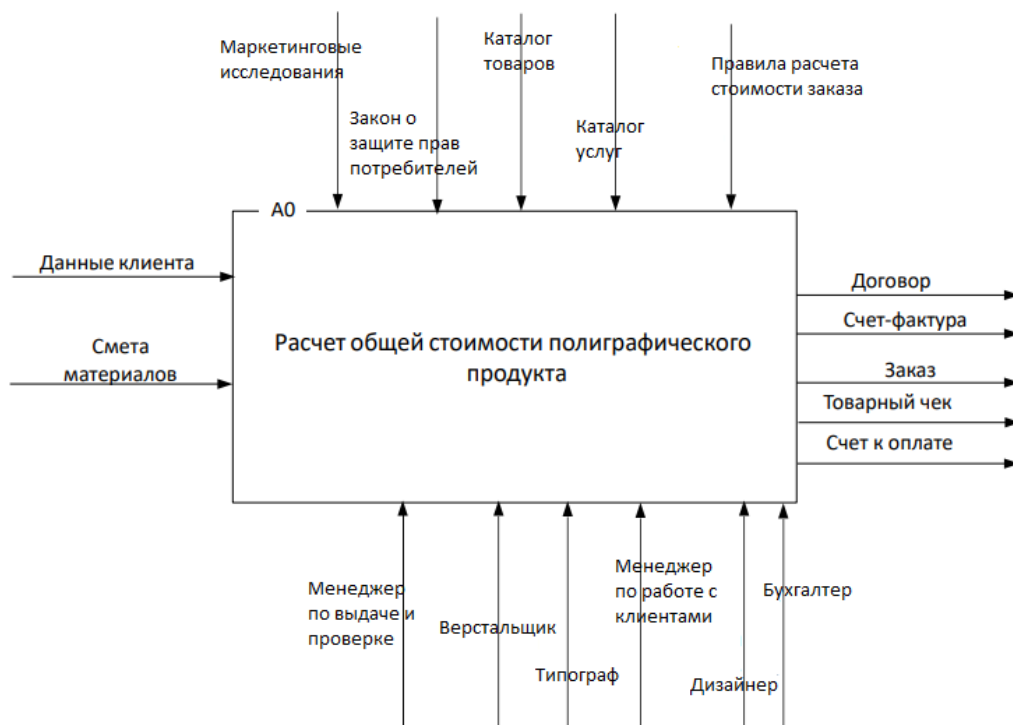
Маркетинговые исследования

Закон о защите прав потребителей

Каталог товаров

Каталог услуг

Правила расчета стоимости заказа

A0

Данные клиента

Смета материалов

Расчет общей стоимости полиграфического продукта

Договор

Счет-фактура

Заказ

Товарный чек

Счет к оплате

Менеджер по выдаче и проверке

Верстальщик

Типограф

Менеджер по работе с клиентами

Дизайнер

Бухгалтер